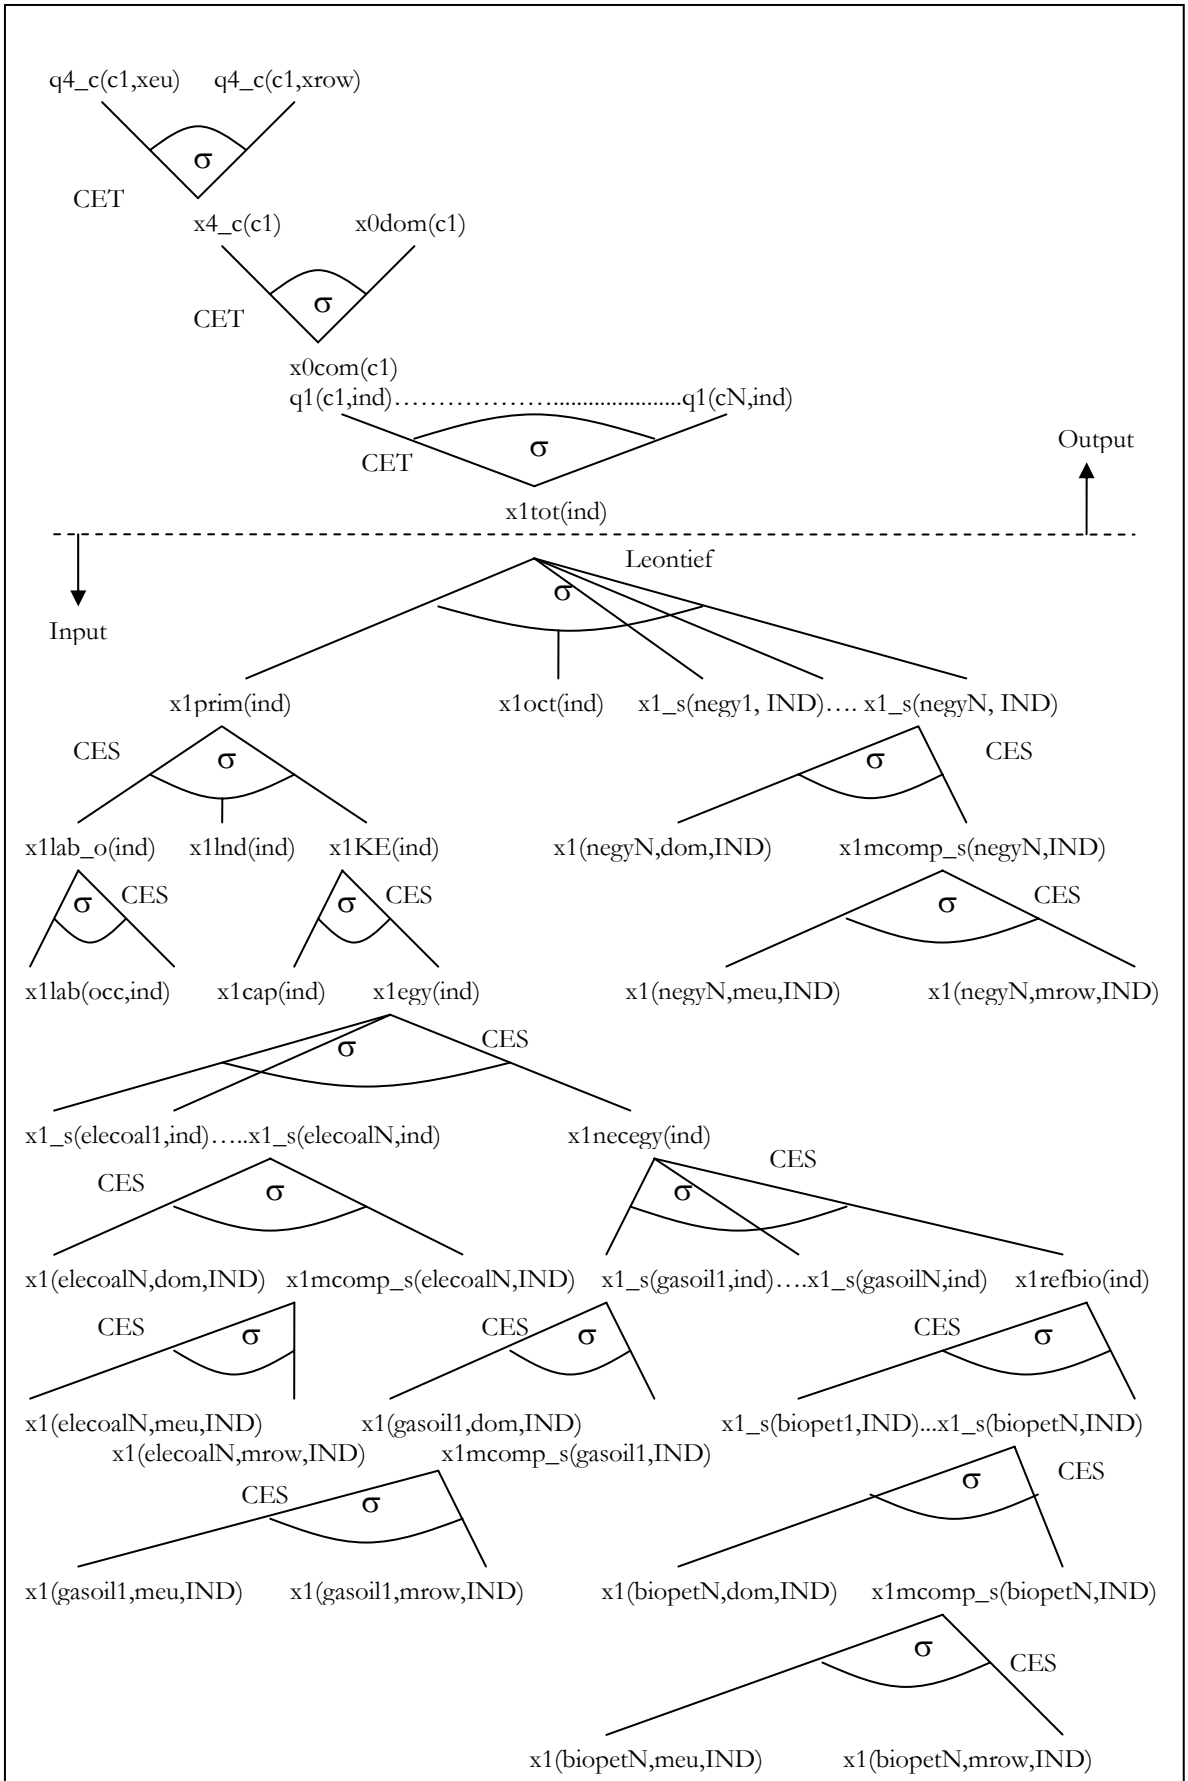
q4_c(c1,xeu) q4_c(c1,xrow)

σ

CET

x4_c(c1) x0dom(c1)

σ

CET

x0com(c1)

q1(c1,ind)……………......................q1(cN,ind)

σ

CET

Output

x1tot(ind)

Leontief

σ

Input

x1prim(ind) x1oct(ind) x1_s(negy1, IND)…. x1_s(negyN, IND)

CES

σ

σ

CES

x1lab_o(ind) x1lnd(ind) x1KE(ind) x1(negyN,dom,IND) x1mcomp_s(negyN,IND)

σ CES

σ CES

σ CES

x1lab(occ,ind) x1cap(ind) x1egy(ind) x1(negyN,meu,IND) x1(negyN,mrow,IND)

σ CES

x1_s(elecoal1,ind)…..x1_s(elecoalN,ind) x1necegy(ind)

CES

σ

CES

σ

x1(elecoalN,dom,IND) x1mcomp_s(elecoalN,IND) x1_s(gasoil1,ind)….x1_s(gasoilN,ind) x1refbio(ind)

CES σ

CES σ

CES σ

x1(elecoalN,meu,IND) x1(gasoil1,dom,IND) x1_s(biopet1,IND)...x1_s(biopetN,IND)

x1(elecoalN,mrow,IND) x1mcomp_s(gasoil1,IND)

CES σ

σ CES

x1(gasoil1,meu,IND) x1(gasoil1,mrow,IND) x1(biopetN,dom,IND) x1mcomp_s(biopetN,IND)

σ CES

x1(biopetN,meu,IND) x1(biopetN,mrow,IND)